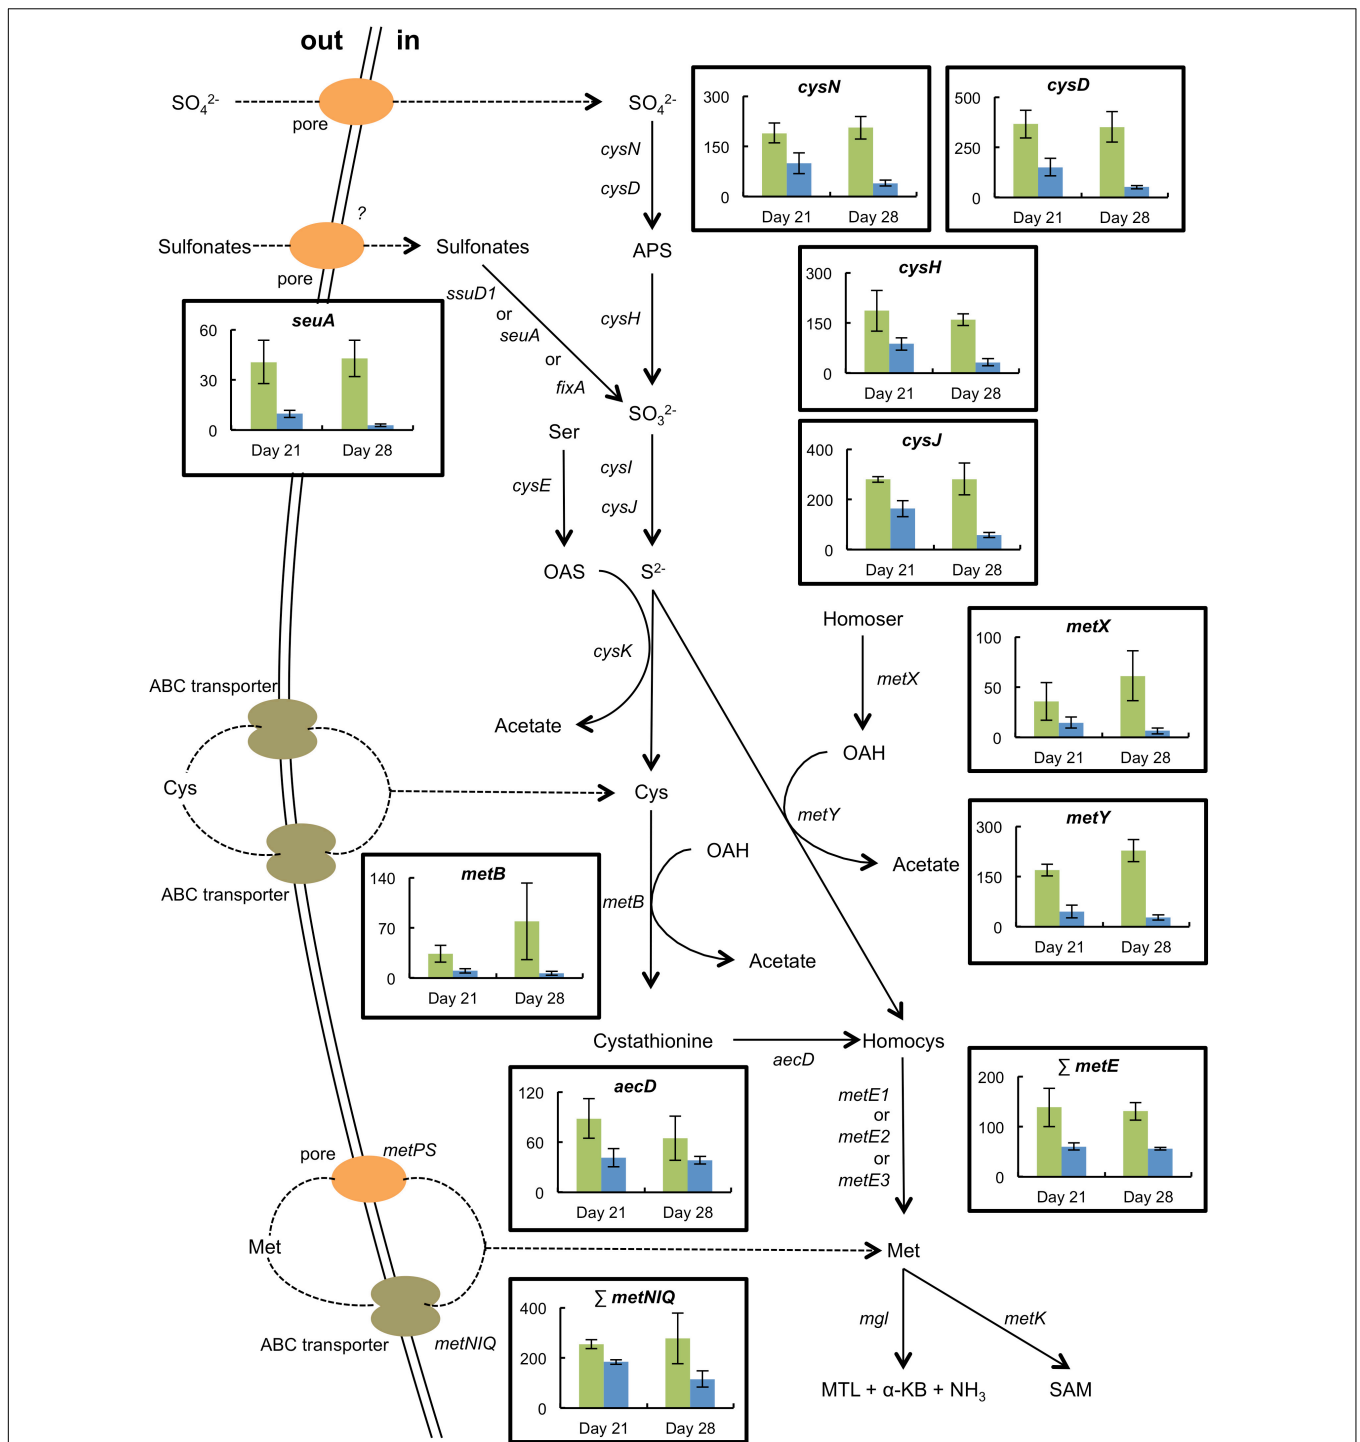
out in

$SO_4^{2-}$ pore $SO_4^{2-}$

cysN
cysD

Sulfonates pore ? Sulfonates APS

cysN
300
150
0
Day 21 Day 28

cysD
500
250
0
Day 21 Day 28

ssuD1 or seuA or fixA

cysH

$SO_3^{2-}$

seuA
60
30
0
Day 21 Day 28

cysH
300
150
0
Day 21 Day 28

Ser
cysE
cysI
cysJ
OAS $S^{2-}$

cysJ
400
200
0
Day 21 Day 28

cysK
Acetate

Homoser
metX
OAH

metX
100
50
0
Day 21 Day 28

ABC transporter
Cys
Cys
metY
Acetate

metY
300
150
0
Day 21 Day 28

ABC transporter

OAH
metB
Acetate

metB
140
70
0
Day 21 Day 28

Cystathionine aecD Homocys

∑ metE
200
100
0
Day 21 Day 28

aecD
120
60
0
Day 21 Day 28

metE1 or metE2 or metE3

pore metPS
Met
Met
ABC transporter metNIQ

∑ metNIQ
400
200
0
Day 21 Day 28

mgl metK
MTL + α-KB + $NH_3$ SAM